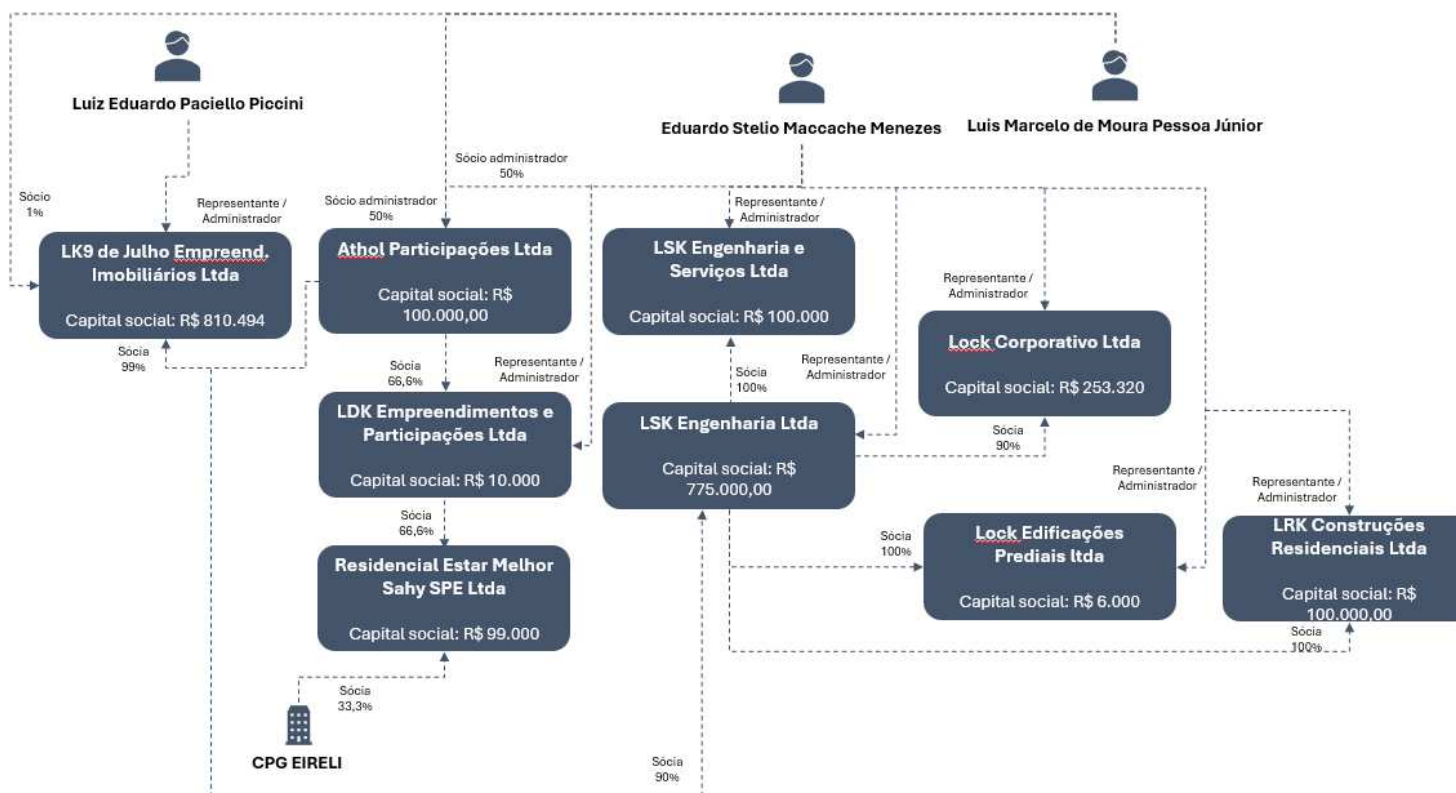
Luiz Eduardo Paciello Piccini

Eduardo Stelio Maccache Menezes

Luis Marcelo de Moura Pessoa Júnior

Sócio administrador
50%

Sócio
1%

Representante /
Administrador

Sócio administrador
50%

Representante /
Administrador

LK9 de Julho Empreend. Imobiliários Ltda

Capital social: R$ 810.494

Athol Participações Ltda

Capital social: R$ 100.000,00

LSK Engenharia e Serviços Ltda

Capital social: R$ 100.000

Representante /
Administrador

Lock Corporativo Ltda

Capital social: R$ 253.320

Sócia
99%

Sócia
66,6%

Representante /
Administrador

Sócia
100%

Representante /
Administrador

LDK Empreendimentos e Participações Ltda

Capital social: R$ 10.000

LSK Engenharia Ltda

Capital social: R$ 775.000,00

Sócia
90%

Sócia
66,6%

Representante /
Administrador

Representante /
Administrador

Residencial Estar Melhor Sahy SPE Ltda

Capital social: R$ 99.000

Sócia
100%

Lock Edificações Prediais ltda

Capital social: R$ 6.000

LRK Construções Residenciais Ltda

Capital social: R$ 100.000,00

Sócia
100%

Sócia
33,3%

CPG EIRELI

Sócia
90%